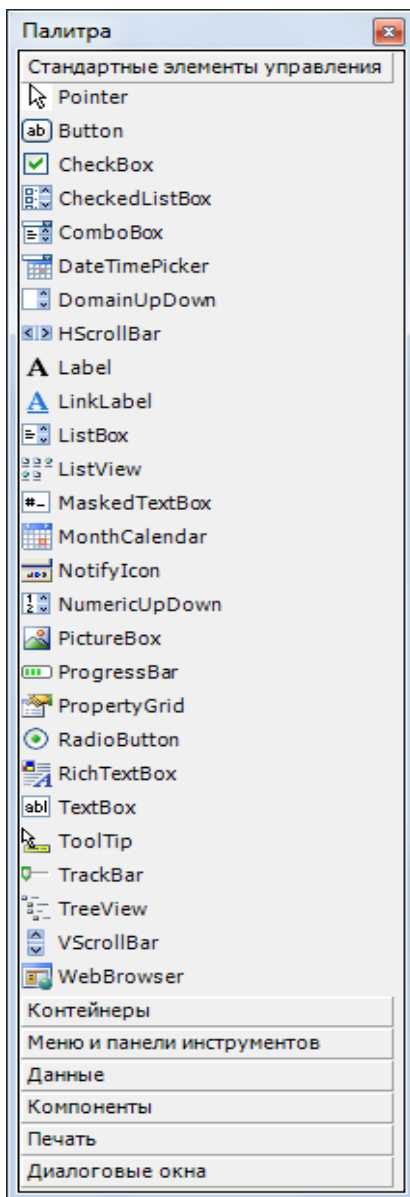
Палитра

Стандартные элементы управления

Pointer

ab Button

CheckBox

CheckedListBox

ComboBox

DateTimePicker

DomainUpDown

HScrollBar

A Label

A LinkLabel

ListBox

ListView

#_ MaskedTextBox

MonthCalendar

NotifyIcon

NumericUpDown

PictureBox

ProgressBar

PropertyGrid

RadioButton

RichTextBox

abl TextBox

ToolTip

TrackBar

TreeView

VScrollBar

WebBrowser

Контейнеры

Меню и панели инструментов

Данные

Компоненты

Печать

Диалоговые окна